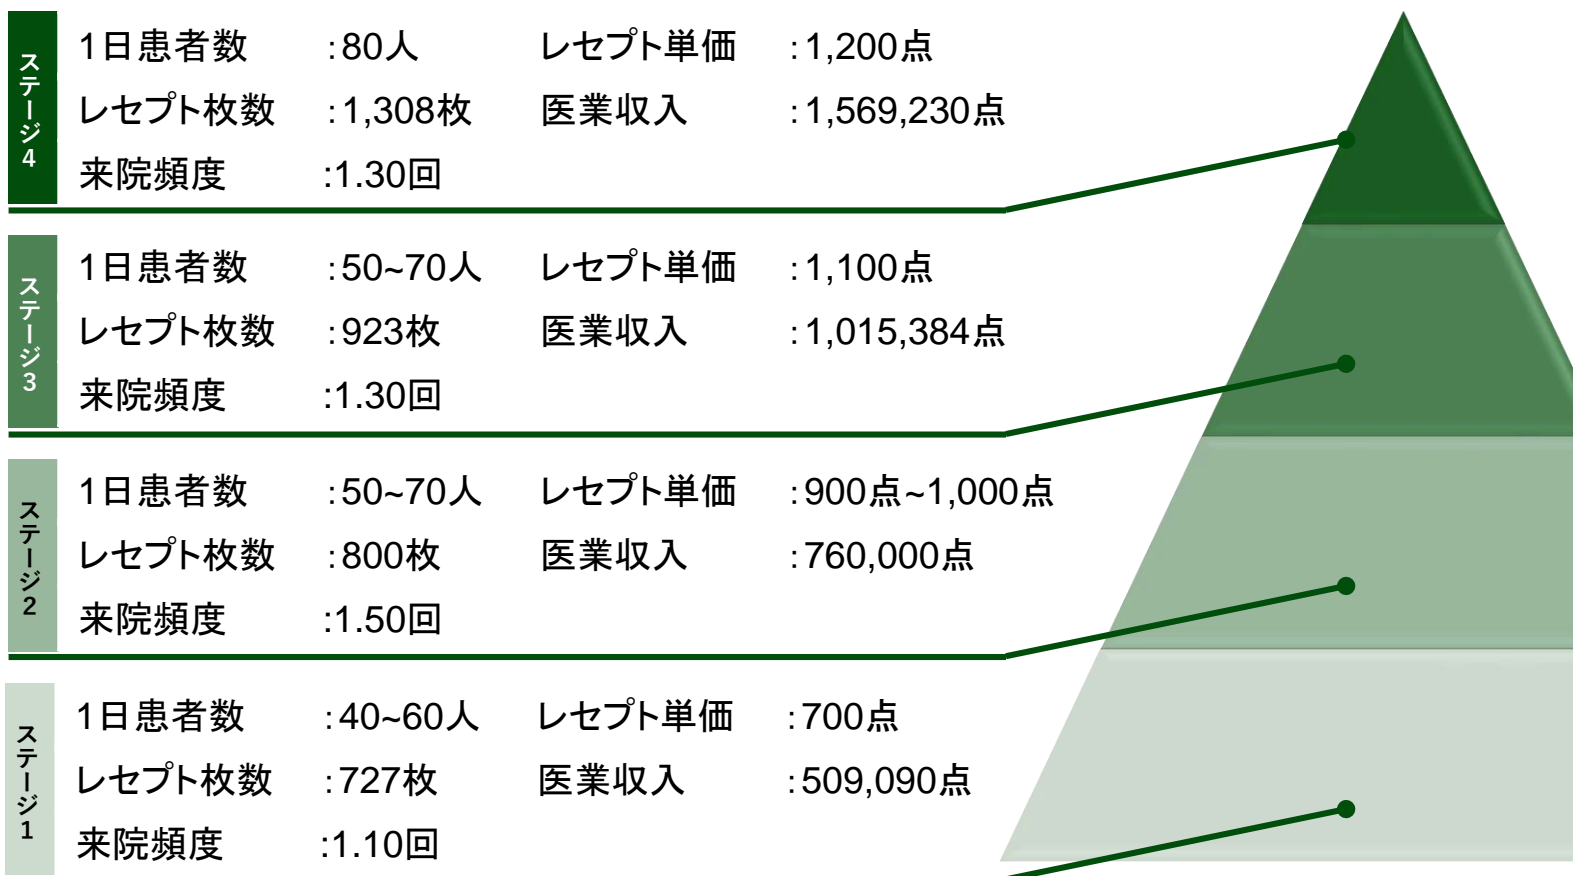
ステージ4

1日患者数 :80人 レセプト単価 :1,200点
レセプト枚数 :1,308枚 医業収入 :1,569,230点
来院頻度 :1.30回

ステージ3

1日患者数 :50~70人 レセプト単価 :1,100点
レセプト枚数 :923枚 医業収入 :1,015,384点
来院頻度 :1.30回

ステージ2

1日患者数 :50~70人 レセプト単価 :900点~1,000点
レセプト枚数 :800枚 医業収入 :760,000点
来院頻度 :1.50回

ステージ1

1日患者数 :40~60人 レセプト単価 :700点
レセプト枚数 :727枚 医業収入 :509,090点
来院頻度 :1.10回